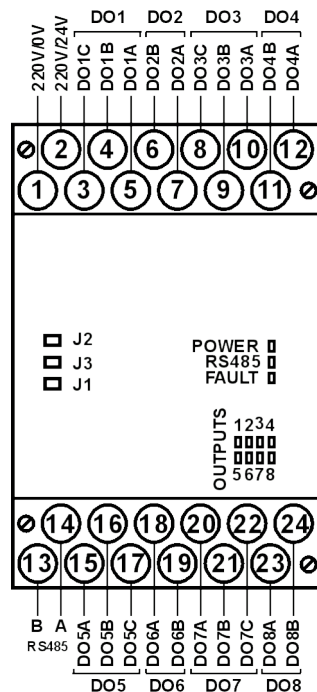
DO1 DO2 DO3 DO4

220V/0V 220V/24V DO1C DO1B DO1A DO2B DO2A DO3C DO3B DO3A DO4B DO4A

2 4 6 8 10 12

1 3 5 7 9 11

J2
J3
J1

POWER
RS485
FAULT

OUTPUTS
1234
5678

14 16 18 20 22 24

13 15 17 19 21 23

B A
RS485

DO5A DO5B DO5C DO6A DO6B DO7A DO7B DO7C DO8A DO8B

DO5 DO6 DO7 DO8